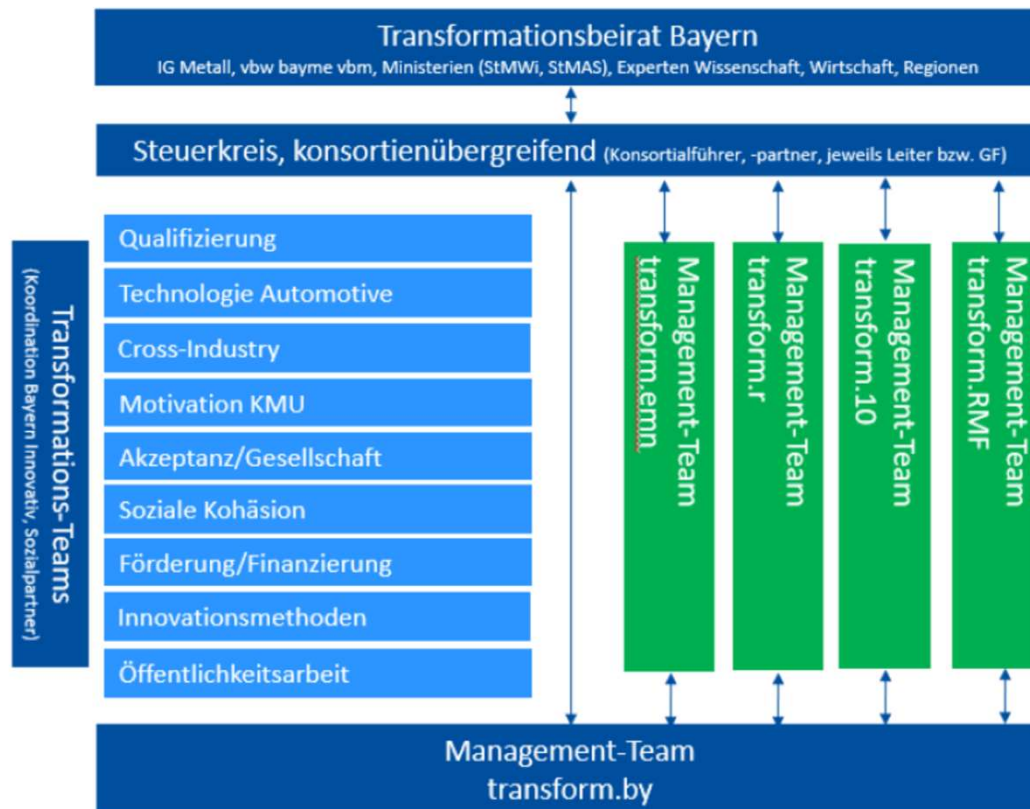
Transformationsbeirat Bayern
IG Metall, vbw bayme vbm, Ministerien (StMWi, StMAS), Experten Wissenschaft, Wirtschaft, Regionen

Steuerkreis, konsortienübergreifend (Konsortialführer, -partner, jeweils Leiter bzw. GF)

Transformations-Teams
(Koordination Bayern Innovativ, Sozialpartner)

Qualifizierung
Technologie Automotive
Cross-Industry
Motivation KMU
Akzeptanz/Gesellschaft
Soziale Kohäsion
Förderung/Finanzierung
Innovationsmethoden
Öffentlichkeitsarbeit

Management-Team transform.emn
Management-Team transform.r
Management-Team transform.10
Management-Team transform.RMF

Management-Team
transform.by